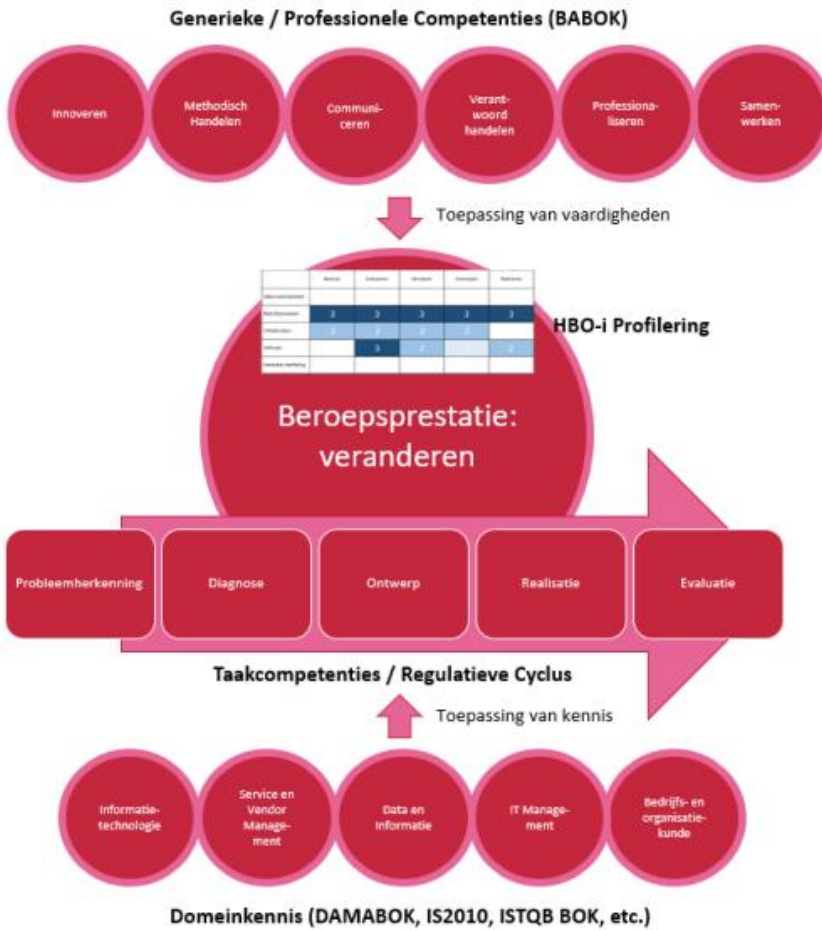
Generieke / Professionele Competenties (BABOK)

Innoveren

Methodisch Handelen

Communiceren

Verantwoord handelen

Professionaliseren

Samenwerken

Toepassing van vaardigheden

HBO-i Profilering

Beroepsprestatie: veranderen

Probleemherkenning

Diagnose

Ontwerp

Realisatie

Evaluatie

Taakcompetenties / Regulatieve Cyclus

Toepassing van kennis

Informatietechnologie

Service en Vendor Management

Data en informatie

IT Management

Bedrijfs- en organisatiekunde

Domeinkennis (DAMABOK, IS2010, ISTQB BOK, etc.)